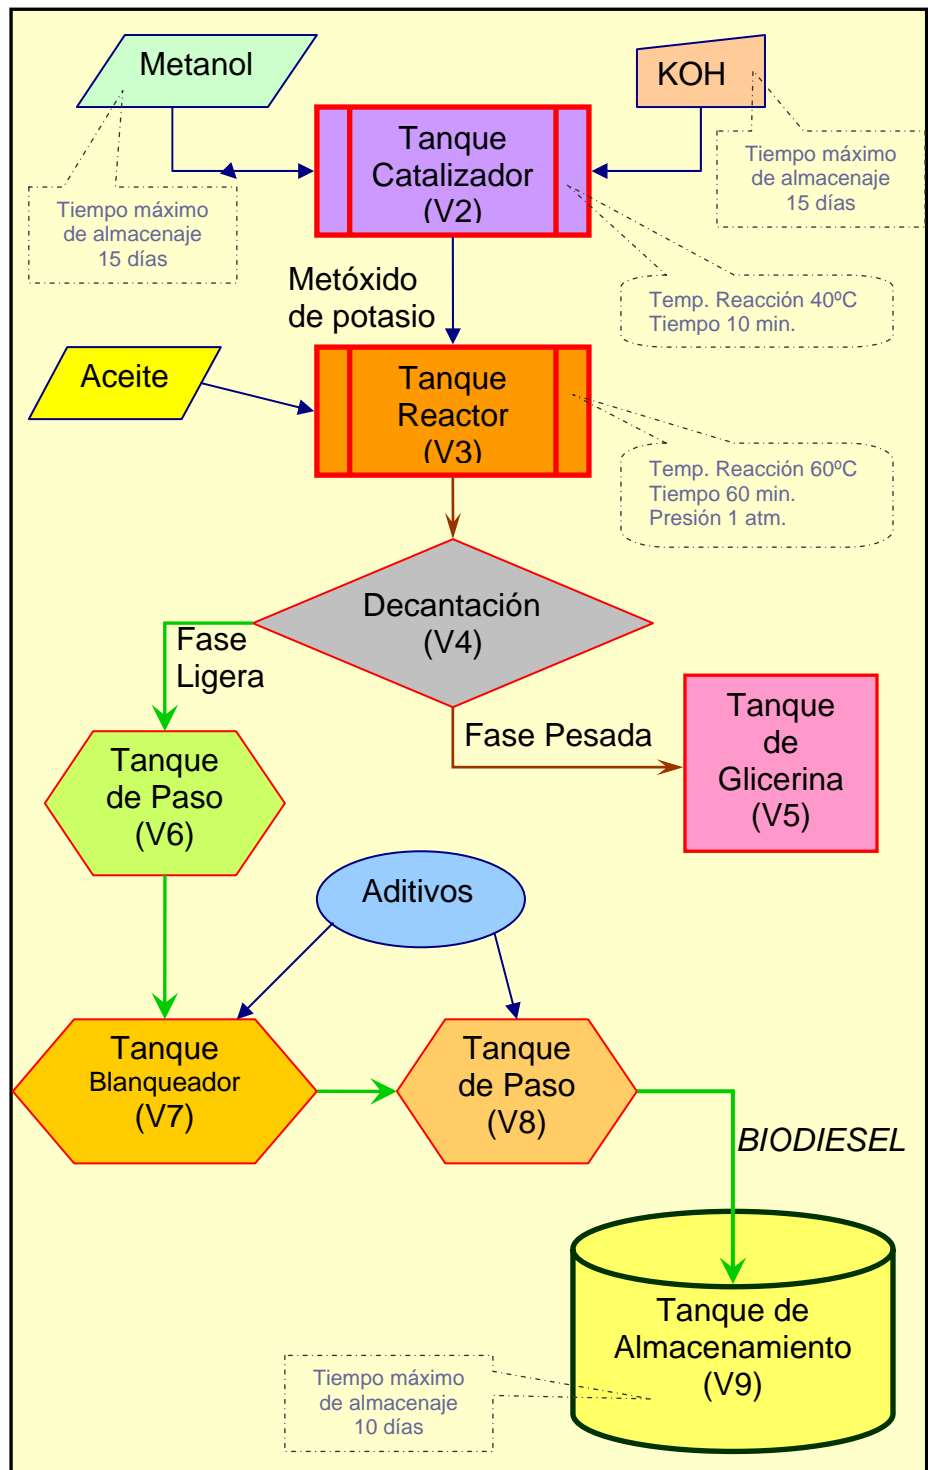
Metanol

KOH

Tanque Catalizador (V2)

Tiempo máximo de almacenaje 15 días

Tiempo máximo de almacenaje 15 días

Metóxido de potasio

Temp. Reacción 40ºC
Tiempo 10 min.

Aceite

Tanque Reactor (V3)

Temp. Reacción 60ºC
Tiempo 60 min.
Presión 1 atm.

Decantación (V4)

Fase Ligera

Fase Pesada

Tanque de Glicerina (V5)

Tanque de Paso (V6)

Aditivos

Tanque Blanqueador (V7)

Tanque de Paso (V8)

BIODIESEL

Tanque de Almacenamiento (V9)

Tiempo máximo de almacenaje 10 días